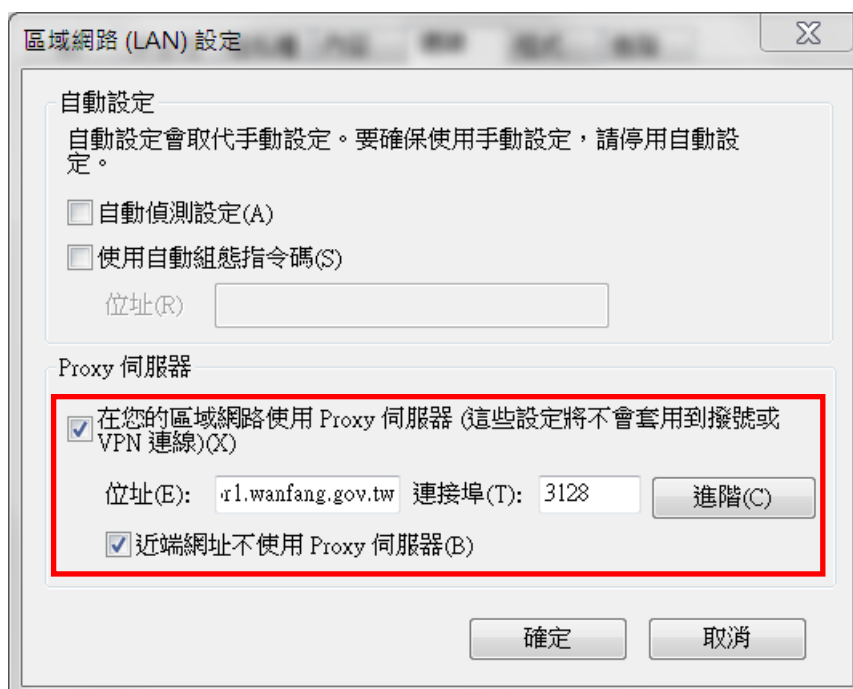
區域網路 (LAN) 設定

自動設定

自動設定會取代手動設定。要確保使用手動設定，請停用自動設定。

自動偵測設定(A)

使用自動組態指令碼(S)

位址(R)

Proxy 伺服器

在您的區域網路使用 Proxy 伺服器 (這些設定將不會套用到撥號或 VPN 連線)(X)

位址(E): r1.wanfang.gov.tw 連接埠(T): 3128 進階(C)

近端網址不使用 Proxy 伺服器(B)

確定 取消